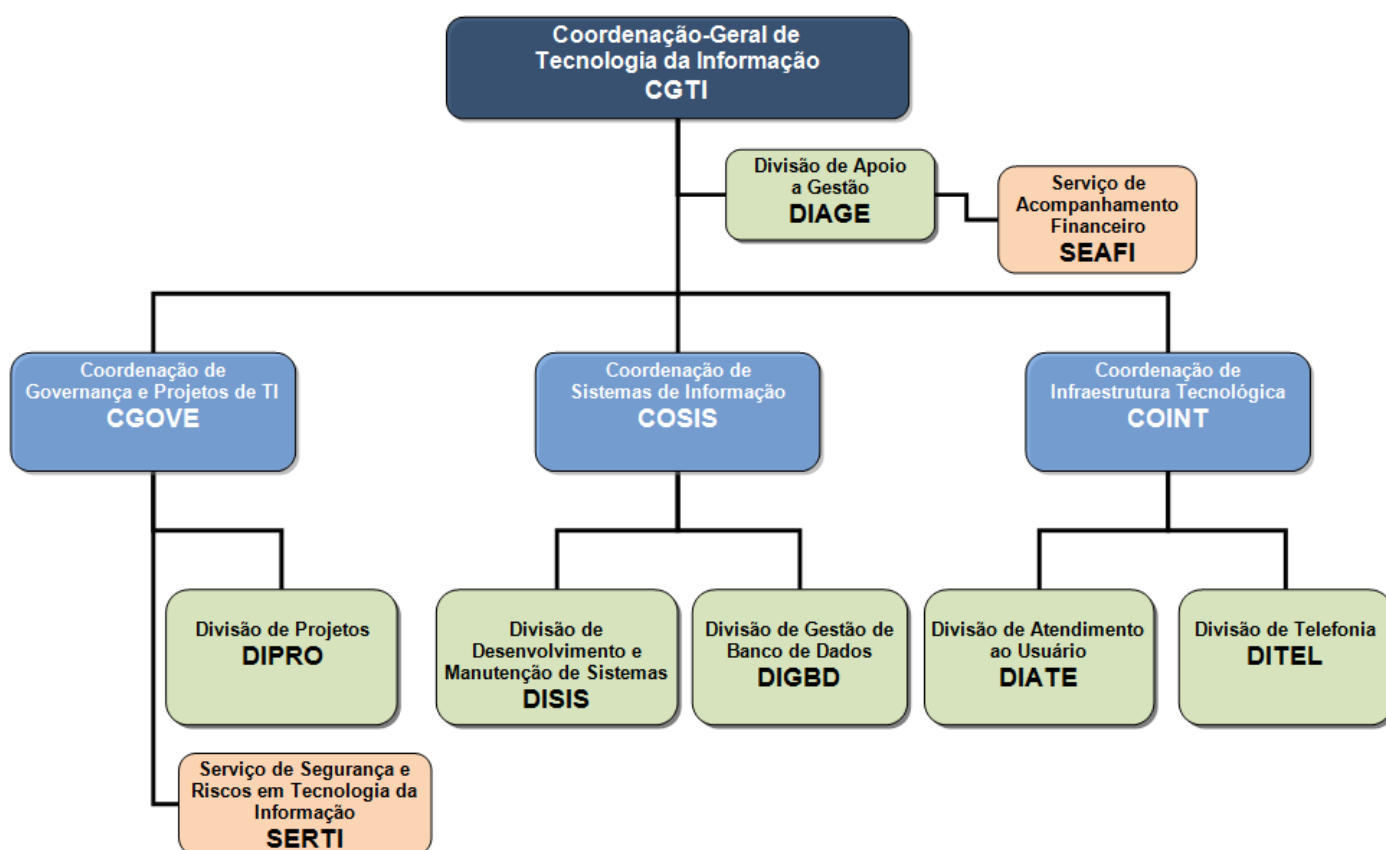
Coordenação-Geral de Tecnologia da Informação
CGTI

Divisão de Apoio a Gestão
DIAGE

Serviço de Acompanhamento Financeiro
SEAFI

Coordenação de Governança e Projetos de TI
CGOVE

Coordenação de Sistemas de Informação
COSIS

Coordenação de Infraestrutura Tecnológica
COINT

Divisão de Projetos
DIPRO

Serviço de Segurança e Riscos em Tecnologia da Informação
SERTI

Divisão de Desenvolvimento e Manutenção de Sistemas
DISIS

Divisão de Gestão de Banco de Dados
DIGBD

Divisão de Atendimento ao Usuário
DIATE

Divisão de Telefonia
DITEL